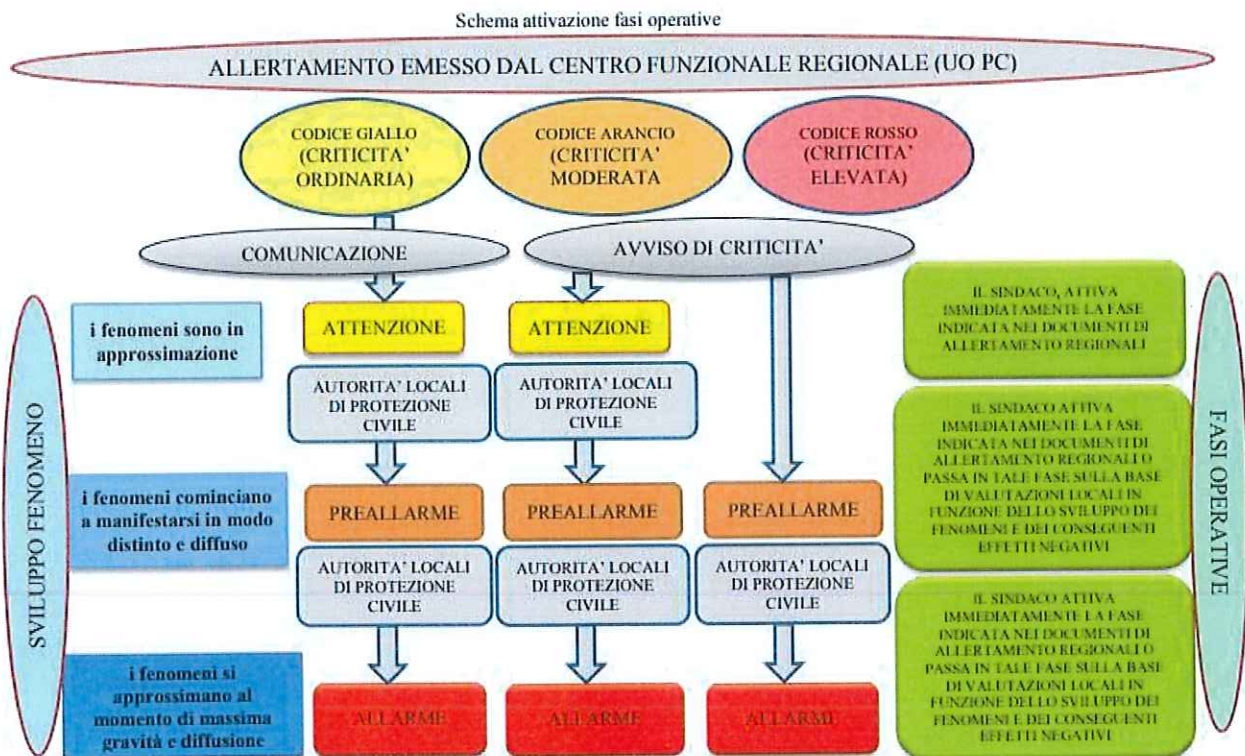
Schema attivazione fasi operative

ALLERTAMENTO EMESSO DAL CENTRO FUNZIONALE REGIONALE (UO PC)

CODICE GIALLO (CRITICITA' ORDINARIA)

CODICE ARANCIO (CRITICITA' MODERATA

CODICE ROSSO (CRITICITA' ELEVATA)

COMUNICAZIONE

AVVISO DI CRITICITA'

SVILUPPO FENOMENO

i fenomeni sono in approssimazione

ATTENZIONE

ATTENZIONE

AUTORITA' LOCALI DI PROTEZIONE CIVILE

AUTORITA' LOCALI DI PROTEZIONE CIVILE

i fenomeni cominciano a manifestarsi in modo distinto e diffuso

PREALLARME

PREALLARME

PREALLARME

AUTORITA' LOCALI DI PROTEZIONE CIVILE

AUTORITA' LOCALI DI PROTEZIONE CIVILE

AUTORITA' LOCALI DI PROTEZIONE CIVILE

i fenomeni si approssimano al momento di massima gravità e diffusione

ALLARME

ALLARME

ALLARME

IL SINDACO, ATTIVA IMMEDIATAMENTE LA FASE INDICATA NEI DOCUMENTI DI ALLERTAMENTO REGIONALI

IL SINDACO ATTIVA IMMEDIATAMENTE LA FASE INDICATA NEI DOCUMENTI DI ALLERTAMENTO REGIONALI O PASSA IN TALE FASE SULLA BASE DI VALUTAZIONI LOCALI IN FUNZIONE DELLO SVILUPPO DEI FENOMENI E DEI CONSEGUENTI EFFETTI NEGATIVI

IL SINDACO ATTIVA IMMEDIATAMENTE LA FASE INDICATA NEI DOCUMENTI DI ALLERTAMENTO REGIONALI O PASSA IN TALE FASE SULLA BASE DI VALUTAZIONI LOCALI IN FUNZIONE DELLO SVILUPPO DEI FENOMENI E DEI CONSEGUENTI EFFETTI NEGATIVI

FASI OPERATIVE